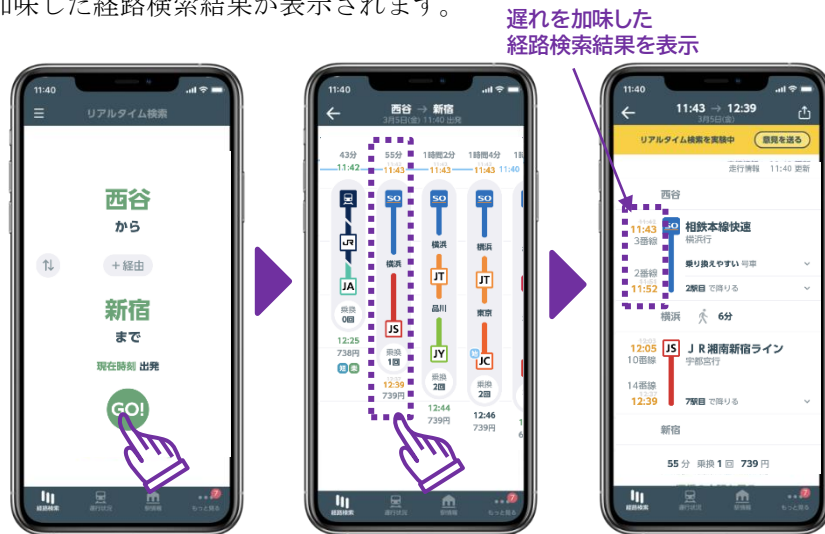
味した経路検索結果が表示されます。

遅れを加味した
経路検索結果を表示

11:40
リアルタイム検索
西谷
から
+経由
新宿
まで
現在時刻 出発
GO!
経路検索 運行状況 駅情報 もっと見る

11:40
西谷 → 新宿
3月5日(金) 11:40 出発
43分
11:42
JA
乗換 0回
12:25
738円
55分
11:43
横浜
JS
乗換 1回
12:39
739円
1時間2分
11:43
横浜
JT
品川
JY
乗換 2回
12:44
739円
1時間4分
11:43
横浜
JT
東京
JC
乗換 2回
12:46
739円
11:40
経路検索 運行状況 駅情報 もっと見る

11:40
11:43 → 12:39
3月5日(金)
リアルタイム検索を実施中 意見を送る
走行情報 11:40 更新
西谷
11:43
3番線
相鉄本線快速
横浜行
乗り換えやすい 号車
2番線
11:52
2駅目 で降りる
横浜 6分
12:05
10番線
JS JR湘南新宿ライン
宇都宮行
14番線
12:39
7駅目 で降りる
新宿
55分 乗換 1回 739円
経路検索 運行状況 駅情報 もっと見る